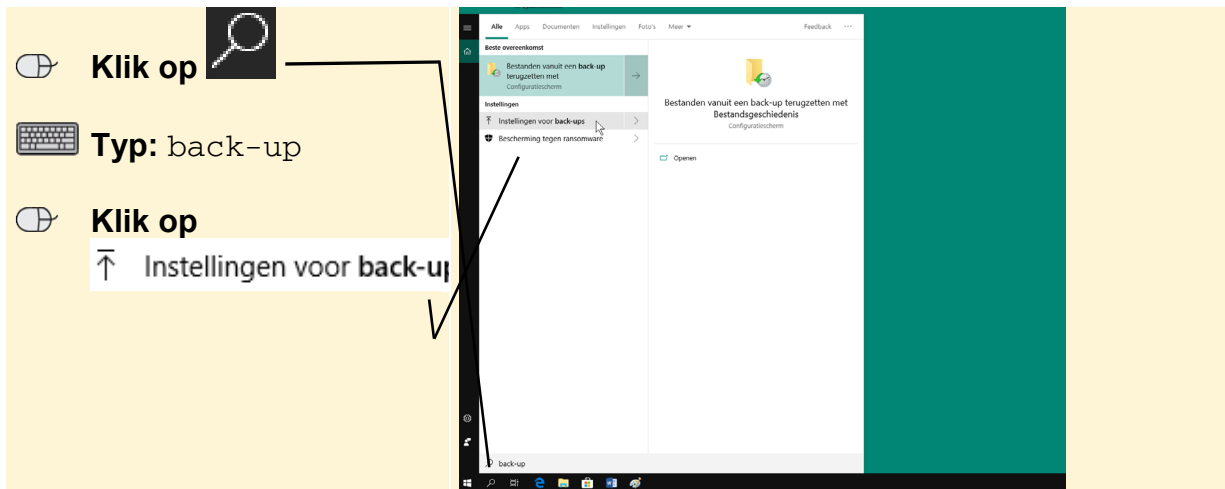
Klik op

Typ: back-up

Klik op
Instellingen voor back-up

Alle Apps Documenten Instellingen Foto's Meer Feedback ···

Beste overeenkomst

Bestanden vanuit een back-up terugzetten met
Configuratiescherm

Instellingen

Instellingen voor back-ups

Bescherming tegen ransomware

Bestanden vanuit een back-up terugzetten met Bestandsgeschiedenis
Configuratiescherm

Openen

back-up